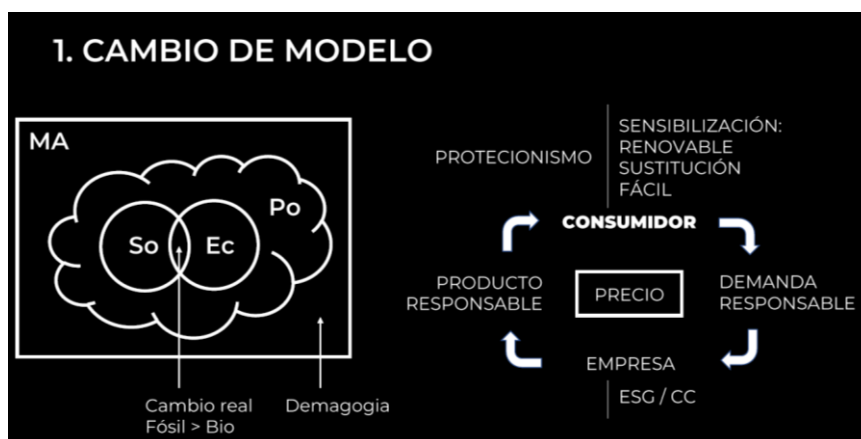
1. CAMBIO DE MODELO

MA

Po

So

Ec

Cambio real
Fósil > Bio

Demagogia

PROTECIONISMO

SENSIBILIZACIÓN:
RENOVABLE
SUSTITUCIÓN
FÁCIL

CONSUMIDOR

PRODUCTO
RESPONSABLE

PRECIO

DEMANDA
RESPONSABLE

EMPRESA

ESG / CC